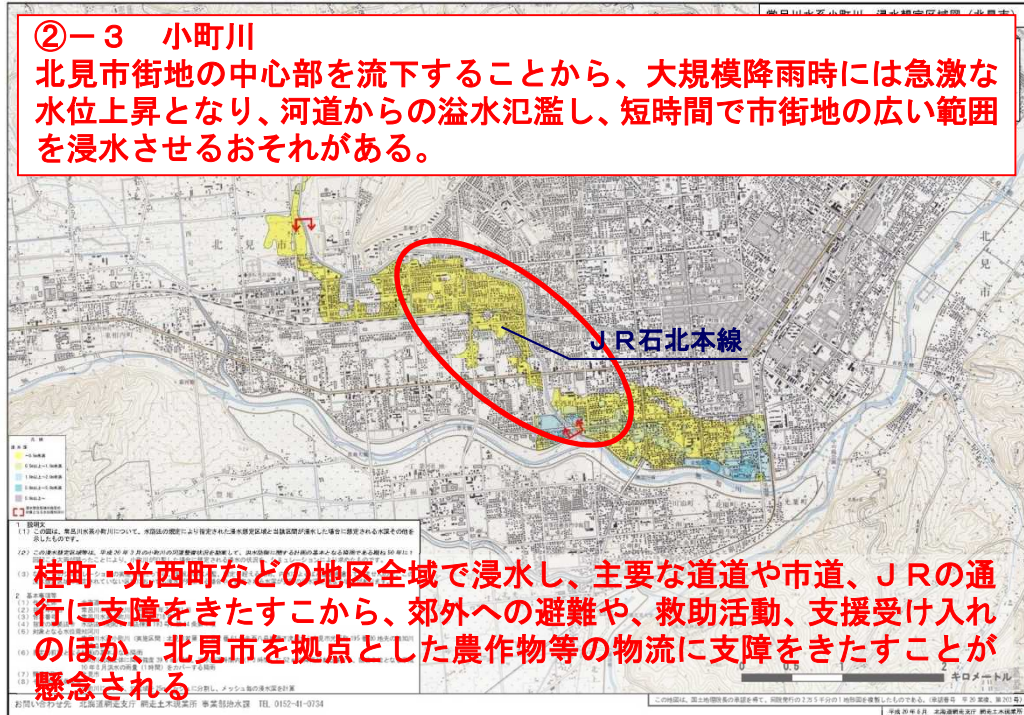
②－３　小町川
北見市街地の中心部を流下することから、大規模降雨時には急激な水位上昇となり、河道からの溢水氾濫し、短時間で市街地の広い範囲を浸水させるおそれがある。

常呂川水系小町川　浸水想定区域図（北見市）

北見市

北見市

ＪＲ石北本線

凡例

１　説明文
(1) この図は、常呂川水系小町川について、水防法の規定により指定された浸水想定区域と当該区域が浸水した場合に想定される水深を表示したものです。
(2) この浸水想定区域図は、平成26年3月の小町川の河道整備状況を勘案して、洪水防御に関する計画の基本となる降雨である概ね50年に1回程度起こる大雨が降ったことにより小町川が氾濫した場合に想定される浸水の状況を、シミュレーションにより求めたものです。

２　基本事項等

桂町・光西町などの地区全域で浸水し、主要な道道や市道、ＪＲの通行に支障をきたすから、郊外への避難や、救助活動、支援受け入れのほか、北見市を拠点とした農作物等の物流に支障をきたすことが懸念される

10年8月洪水の雨量（1時間）をカバーする算定

お問い合わせ先　北海道網走支庁　網走土木現業所　事業部治水課　TEL 0152-41-0734

キロメートル

平成26年6月　北海道網走支庁　網走土木現業所